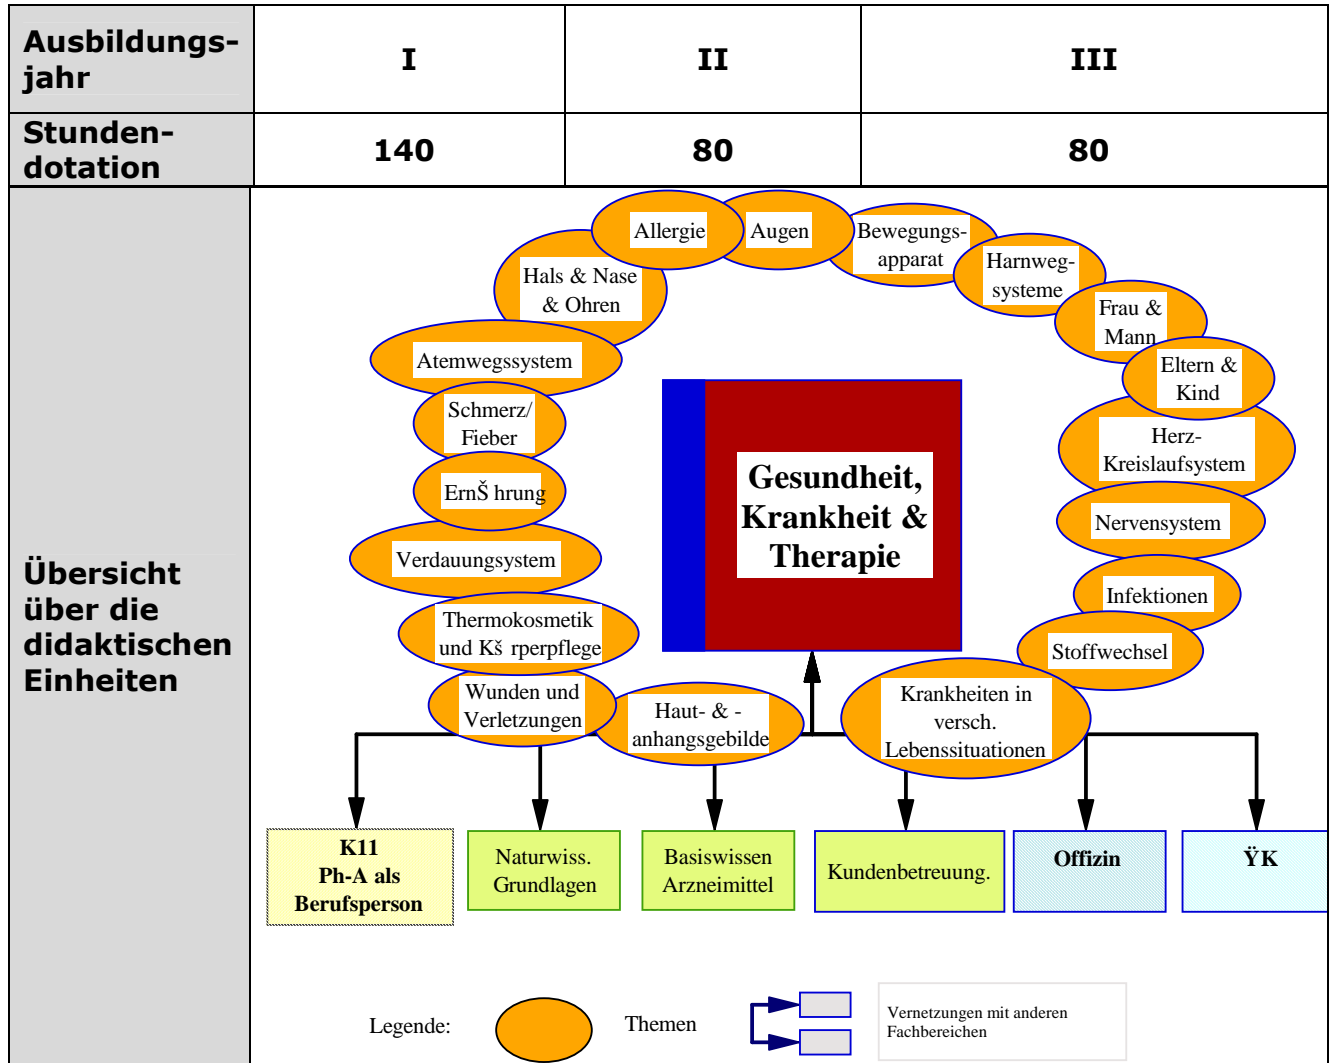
| Ausbildungsjahr | I | II | III |
|---|---|---|---|
| Stundendotation | 140 | 80 | 80 |

Übersicht über die didaktischen Einheiten

Allergie
Augen
Bewegungsapparat
Hals & Nase & Ohren
Harnwegsysteme
Frau & Mann
Atemwegssystem
Eltern & Kind
Schmerz/ Fieber
Herz-Kreislaufsystem
ErnŠ hrung
Gesundheit, Krankheit & Therapie
Verdauungssystem
Nervensystem
Infektionen
Thermokosmetik und Kš rperpflege
Stoffwechsel
Wunden und Verletzungen
Haut- & -anhangsgebilde
Krankheiten in versch. Lebenssituationen

K11 Ph-A als Berufsperson
Naturwiss. Grundlagen
Basiswissen Arzneimittel
Kundenbetreuung.
Offizin
ŸK

Legende:
Themen
Vernetzungen mit anderen Fachbereichen